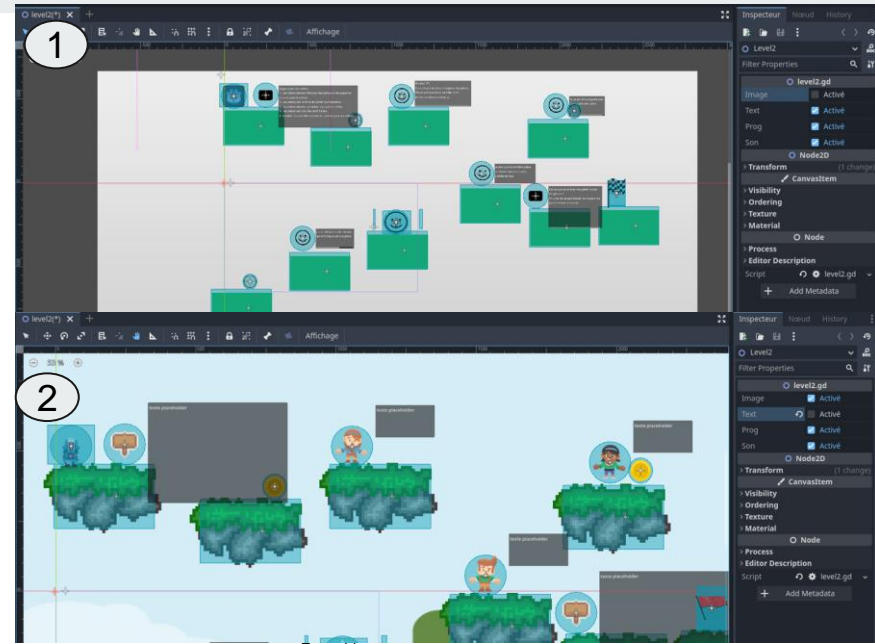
1

level2(*) ×

Affichage

Inspecteur Nœud History

Level2

Filter Properties

level2.gd

Image Activé

Text Activé

Prog Activé

Son Activé

Node2D

Transform (1 change)

CanvasItem

Visibility

Ordering

Texture

Material

Node

Process

Editor Description

Script level2.gd

Add Metadata

2

level2(*) ×

Affichage

53 %

texte placeholder

texte placeholder

texte placeholder

texte placeholder

texte placeholder

Inspecteur Nœud History

Level2

Filter Properties

level2.gd

Image Activé

Text Activé

Prog Activé

Son Activé

Node2D

Transform (1 change)

CanvasItem

Visibility

Ordering

Texture

Material

Node

Process

Editor Description

Script level2.gd

Add Metadata